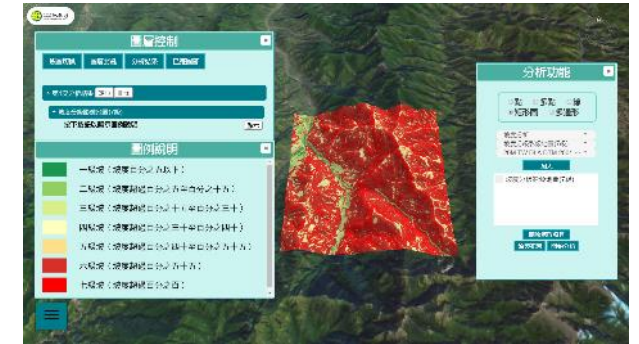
圖層控制

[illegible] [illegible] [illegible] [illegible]

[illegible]

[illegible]

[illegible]

圖例說明

一級坡（坡度百分之五以下）

二級坡（坡度超過百分之五至百分之十五）

三級坡（坡度超過百分之十五至百分之三十）

四級坡（坡度超過百分之三十至百分之四十）

五級坡（坡度超過百分之四十至百分之五十五）

六級坡（坡度超過百分之五十五）

七級坡（坡度超過百分之百）

分析功能

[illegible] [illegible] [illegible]

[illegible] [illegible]

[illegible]

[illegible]

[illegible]

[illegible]

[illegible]

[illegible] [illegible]